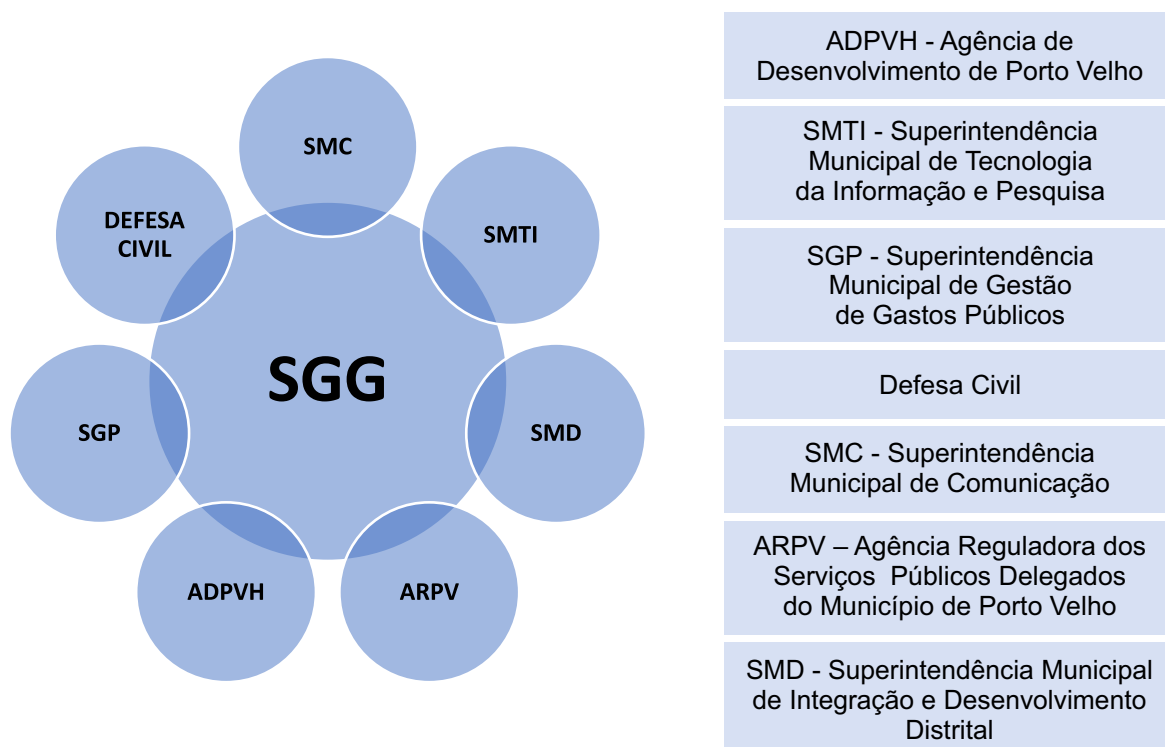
SMC

DEFESA CIVIL

SMTI

SGG

SGP

SMD

ADPVH

ARPV

ADPVH - Agência de Desenvolvimento de Porto Velho

SMTI - Superintendência Municipal de Tecnologia da Informação e Pesquisa

SGP - Superintendência Municipal de Gestão de Gastos Públicos

Defesa Civil

SMC - Superintendência Municipal de Comunicação

ARPV – Agência Reguladora dos Serviços Públicos Delegados do Município de Porto Velho

SMD - Superintendência Municipal de Integração e Desenvolvimento Distrital